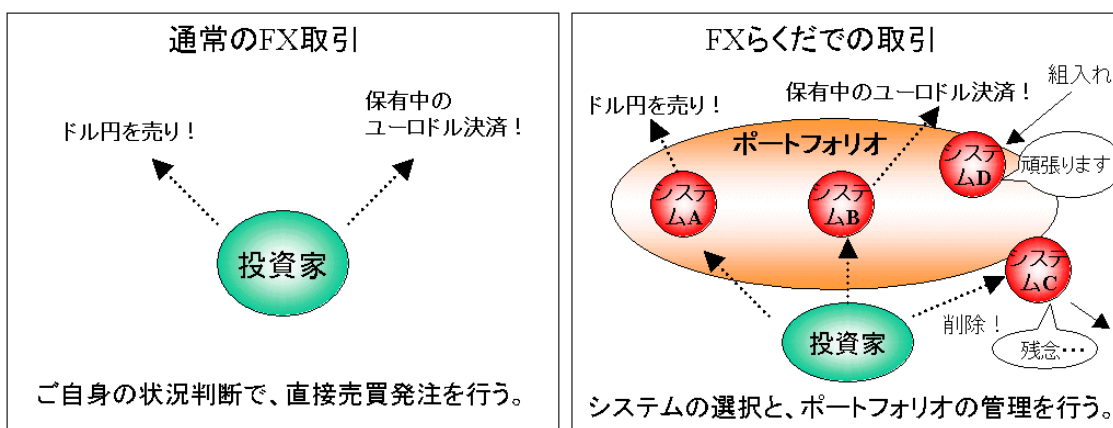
通常のFX取引

保有中の
ユーロドル決済！

ドル円を売り！

投資家

ご自身の状況判断で、直接売買発注を行う。

FXらくだでの取引

組入れ

ドル円を売り！

保有中のユーロドル決済！

ポートフォリオ

システムD

頑張ります

システムA

システムB

システムC

削除！

残念…

投資家

システムの選択と、ポートフォリオの管理を行う。